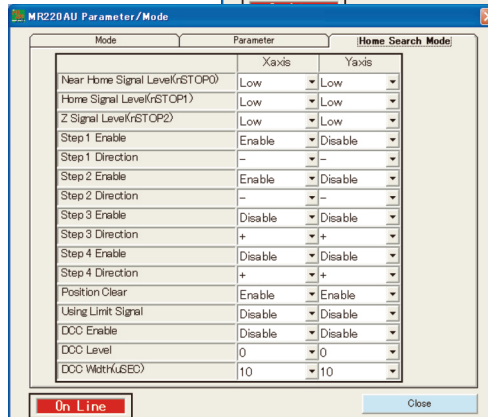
MR220AU Parameter/Mode

Mode | Parameter | Home Search Mode

| | Xaxis | Yaxis |
|---|---|---|
| Near Home Signal Leve(nSTOP0) | Low | Low |
| Home Signal Leve(nSTOP1) | Low | Low |
| Z Signal Leve(nSTOP2) | Low | Low |
| Step 1 Enable | Enable | Disable |
| Step 1 Direction | - | - |
| Step 2 Enable | Enable | Disable |
| Step 2 Direction | - | - |
| Step 3 Enable | Disable | Disable |
| Step 3 Direction | + | + |
| Step 4 Enable | Disable | Disable |
| Step 4 Direction | + | + |
| Position Clear | Enable | Enable |
| Using Limit Signal | Disable | Disable |
| DCC Enable | Disable | Disable |
| DCC Level | 0 | 0 |
| DCC Width(uSEC) | 10 | 10 |

On Line

Close